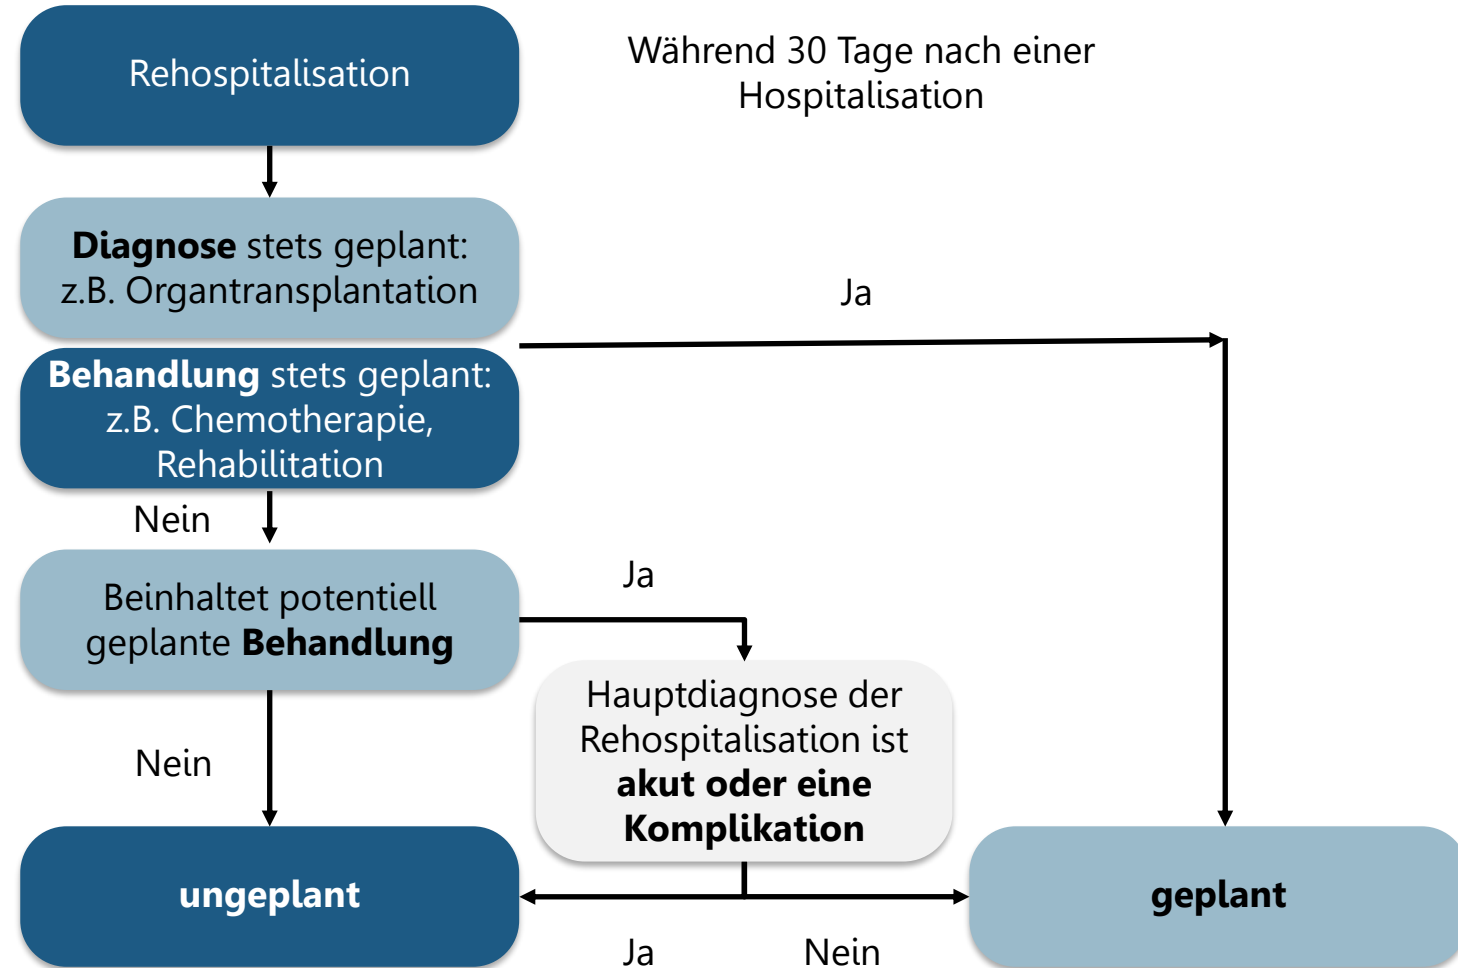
Rehospitalisation

Während 30 Tage nach einer Hospitalisation

**Diagnose** stets geplant: z.B. Organtransplantation

Ja

**Behandlung** stets geplant: z.B. Chemotherapie, Rehabilitation

Nein

Beinhaltet potentiell geplante **Behandlung**

Ja

Hauptdiagnose der Rehospitalisation ist **akut oder eine Komplikation**

Nein

**ungeplant**

**geplant**

Ja

Nein